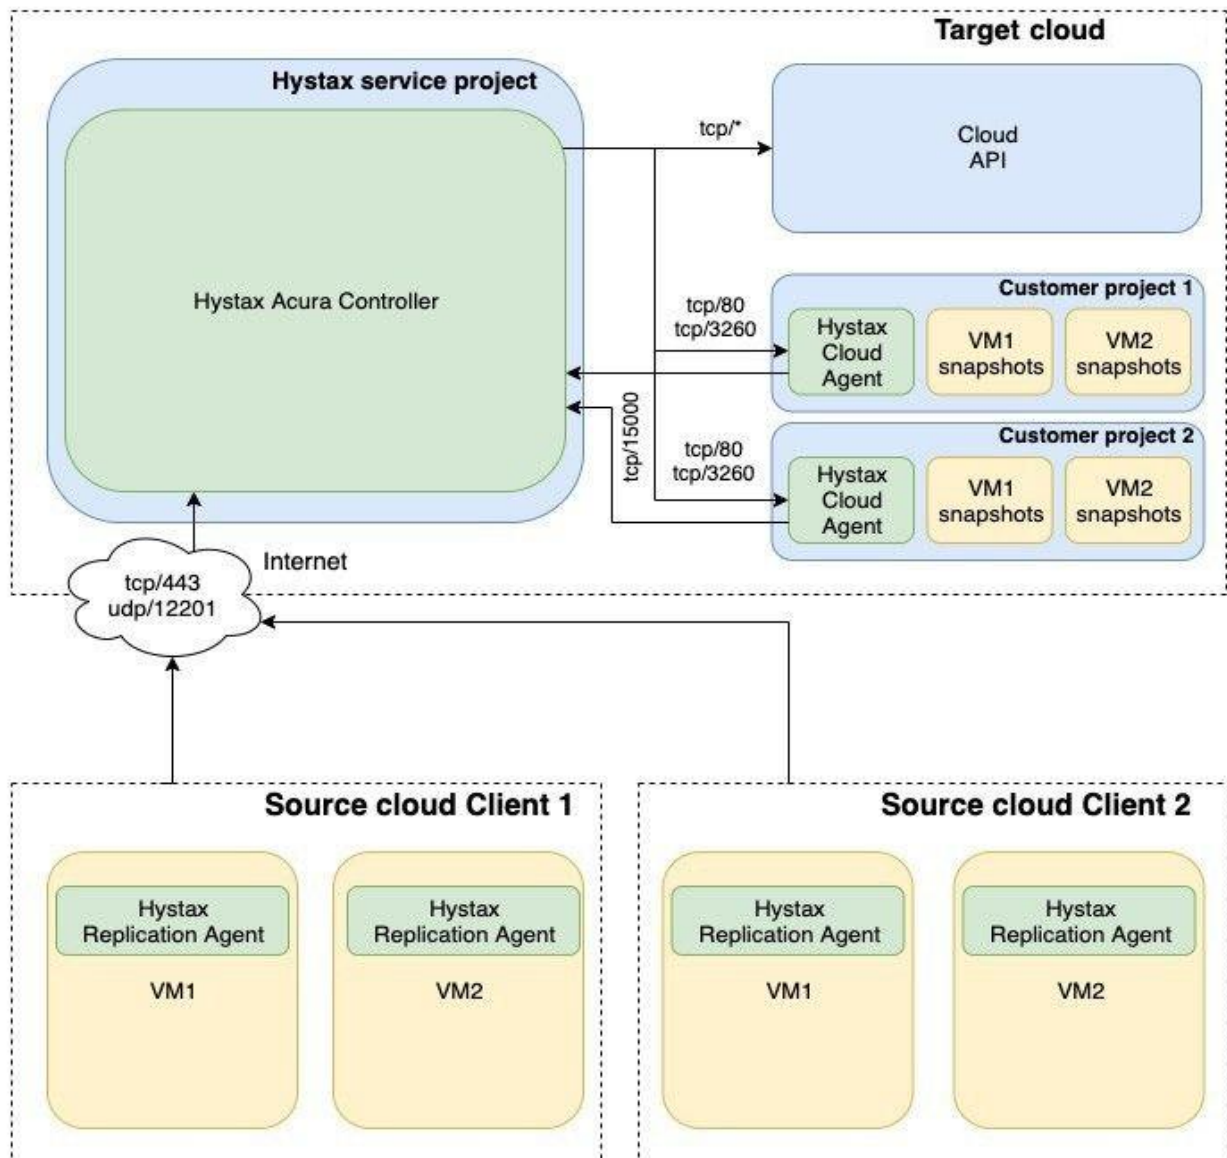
Target cloud

Hystax service project

Hystax Acura Controller

tcp/*

Cloud API

Customer project 1

tcp/80
tcp/3260

Hystax Cloud Agent

VM1 snapshots

VM2 snapshots

tcp/15000

Customer project 2

tcp/80
tcp/3260

Hystax Cloud Agent

VM1 snapshots

VM2 snapshots

Internet

tcp/443
udp/12201

Source cloud Client 1

Hystax Replication Agent

VM1

Hystax Replication Agent

VM2

Source cloud Client 2

Hystax Replication Agent

VM1

Hystax Replication Agent

VM2